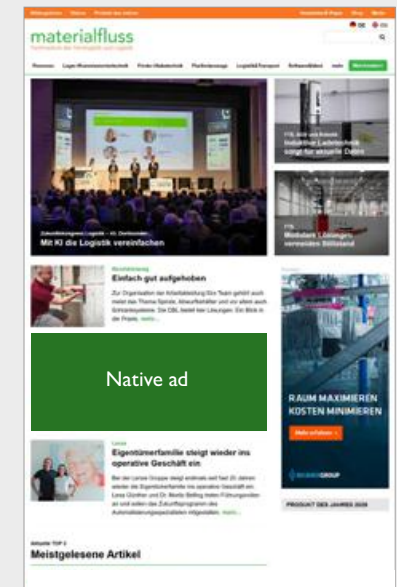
materialfluss

Mit KI die Logistik vereinfachen

Industrial Ladetechnik sorgt für aktuelle Daten

Einfach gut aufgehoben

Native ad

RAUM MAXIMIEREN KOSTEN MINIMIEREN

Mehr erfahren

Eigentümerfamilie steigt wieder ins operative Geschäft ein

PRODUKT DES JAHRES 2026

Meistgelesene Artikel